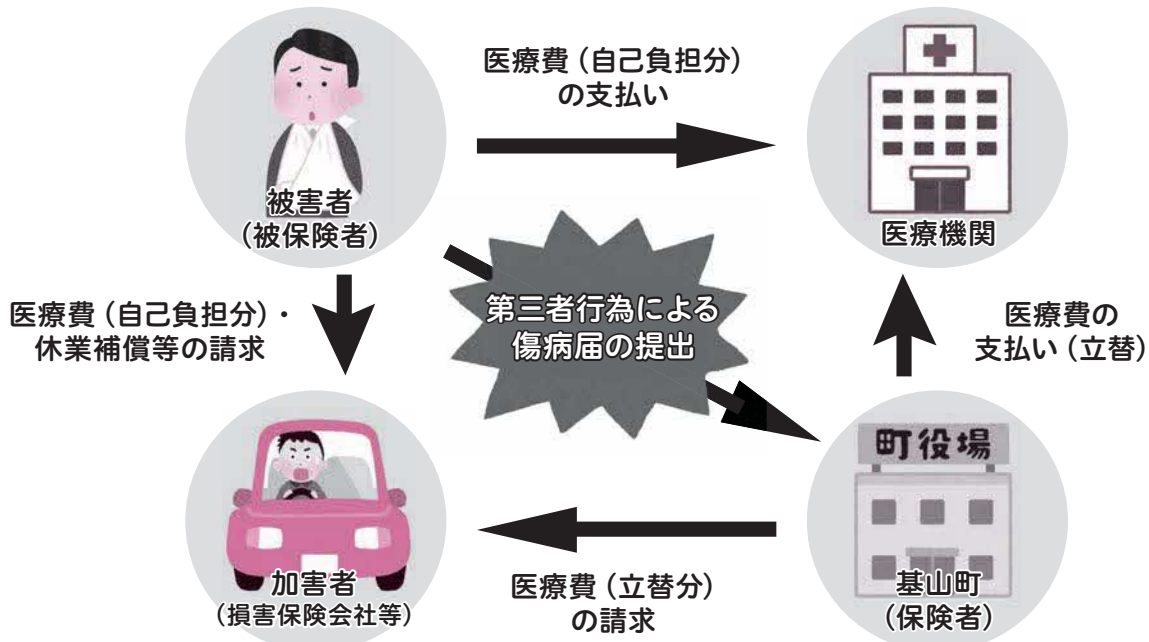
医療費（自己負担分）の支払い

被害者
（被保険者）

医療機関

医療費（自己負担分）・
休業補償等の請求

第三者行為による
傷病届の提出

医療費の
支払い（立替）

町役場

加害者
（損害保険会社等）

医療費（立替分）
の請求

基山町
（保険者）